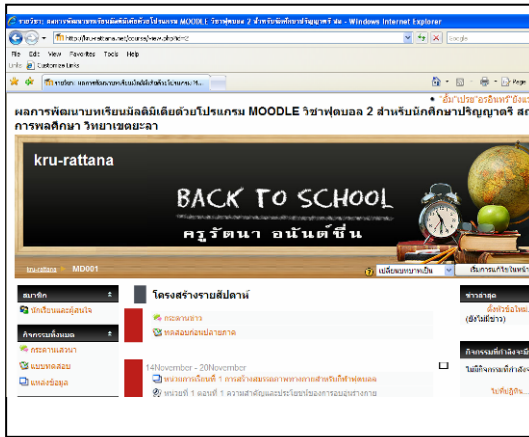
รายวิชา: ผลการพัฒนาบทเรียนมัลติมีเดียด้วยโปรแกรม MOODLE วิชาฟุตบอล 2 สำหรับนักศึกษาปริญญาตรี สถ - Windows Internet Explorer

http://kru-rattana.net/course/view.php?id=2

Google

File Edit View Favorites Tools Help

Links Customize Links

รายวิชา: ผลการพัฒนาบทเรียนมัลติมีเดียด้วยโปรแกรม M...

Page

• "สิ่งที่ปรากฏอยู่ข้างหลัง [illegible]

ผลการพัฒนาบทเรียนมัลติมีเดียด้วยโปรแกรม MOODLE วิชาฟุตบอล 2 สำหรับนักศึกษาปริญญาตรี สถ การพลศึกษา วิทยาเขตยะลา

kru-rattana

BACK TO SCHOOL

ครูรัตนา อนันต์ชื่น

kru-rattana ► MD001

เปลี่ยนบทบาทเป็น...

เริ่มการแก้ไขหน้านี้

สมาชิก

นักเรียนและผู้สอนใจ

กิจกรรมทั้งหมด

กระดานเสวนา

แบบทดสอบ

แหล่งข้อมูล

โครงสร้างรายสัปดาห์

กระดานข่าว

ทดสอบก่อนปลายภาค

14November - 20November

หน่วยการเรียนที่ 1 การสร้างสมรรถภาพทางกายสำหรับกีฬาฟุตบอล

ทฤษฎีที่ 1 ตอนที่ 1 ความสำคัญและประโยชน์ของการออกกำลังกาย

ข่าวล่าสุด

เพิ่มหัวข้อใหม่...

(ยังไม่มีข่าว)

กิจกรรมที่กำลังจะมี

ไม่มีกิจกรรมที่กำลังจะ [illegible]

ไปที่ปฏิทิน...